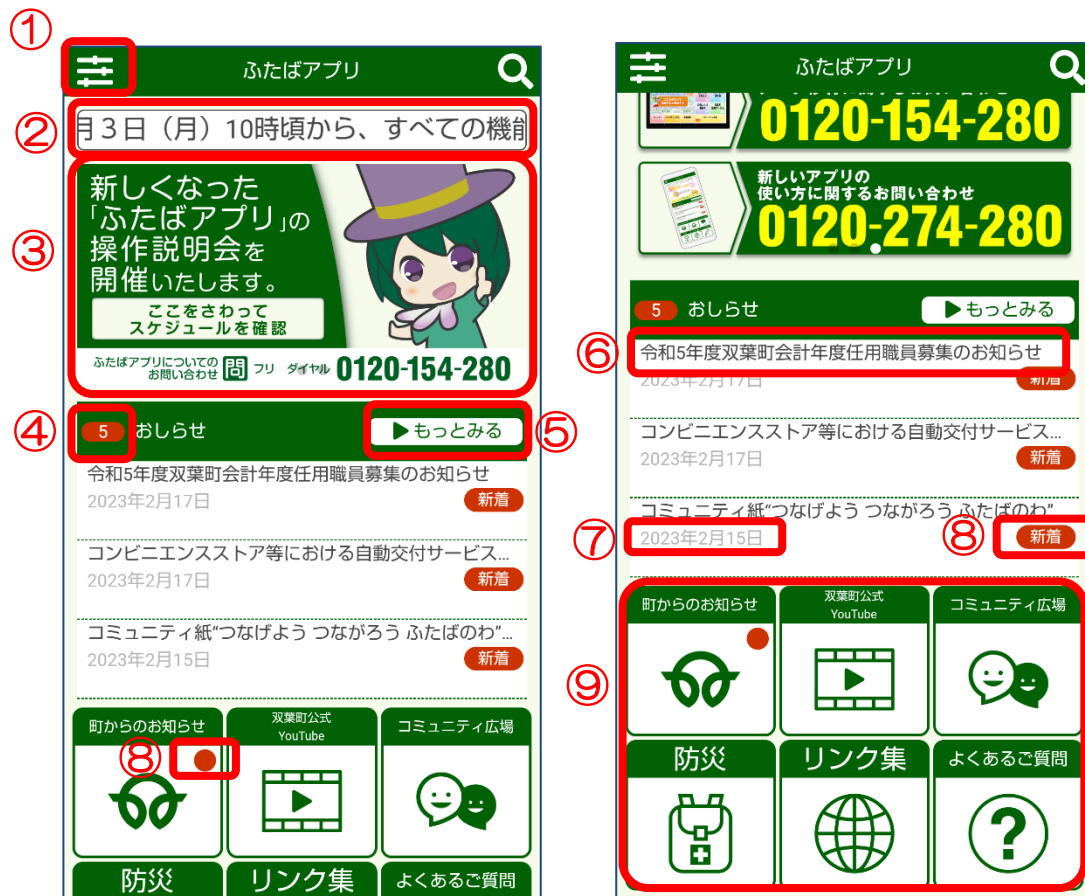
①
ふたばアプリ

②
月3日（月）10時頃から、すべての機能

③
新しくなった「ふたばアプリ」の操作説明会を開催いたします。
ここをさわって スケジュールを確認
ふたばアプリについてのお問い合わせ 問 フリーダイヤル 0120-154-280

④
5 おしらせ
▶もっとみる ⑤

令和5年度双葉町会計年度任用職員募集のお知らせ
2023年2月17日 新着
コンビニエンスストア等における自動交付サービス...
2023年2月17日 新着
コミュニティ紙"つなげよう つながろう ふたばのわ"...
2023年2月15日 新着

町からのお知らせ
⑧
双葉町公式 YouTube
コミュニティ広場
防災
リンク集
よくあるご質問

ふたばアプリ
0120-154-280
新しいアプリの使い方に関するお問い合わせ
0120-274-280

5 おしらせ
▶もっとみる
⑥
令和5年度双葉町会計年度任用職員募集のお知らせ
2023年2月17日 新着
コンビニエンスストア等における自動交付サービス...
2023年2月17日 新着
コミュニティ紙"つなげよう つながろう ふたばのわ"
⑦
2023年2月15日
⑧
新着

⑨
町からのお知らせ
双葉町公式 YouTube
コミュニティ広場
防災
リンク集
よくあるご質問